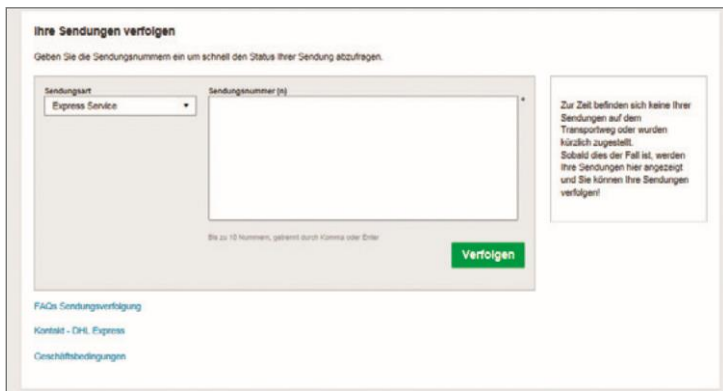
Ihre Sendungen verfolgen

Geben Sie die Sendungsnummern ein um schnell den Status Ihrer Sendung abzufragen.

Sendungsart
Express Service

Sendungsnummer (n)
*

Bis zu 10 Nummern, getrennt durch Komma oder Enter

Verfolgen

Zur Zeit befinden sich keine Ihrer Sendungen auf dem Transportweg oder wurden kürzlich zugestellt.
Sobald dies der Fall ist, werden Ihre Sendungen hier angezeigt und Sie können Ihre Sendungen verfolgen!

FAQs Sendungsverfolgung

Kontakt - DHL Express

Geschäftsbedingungen